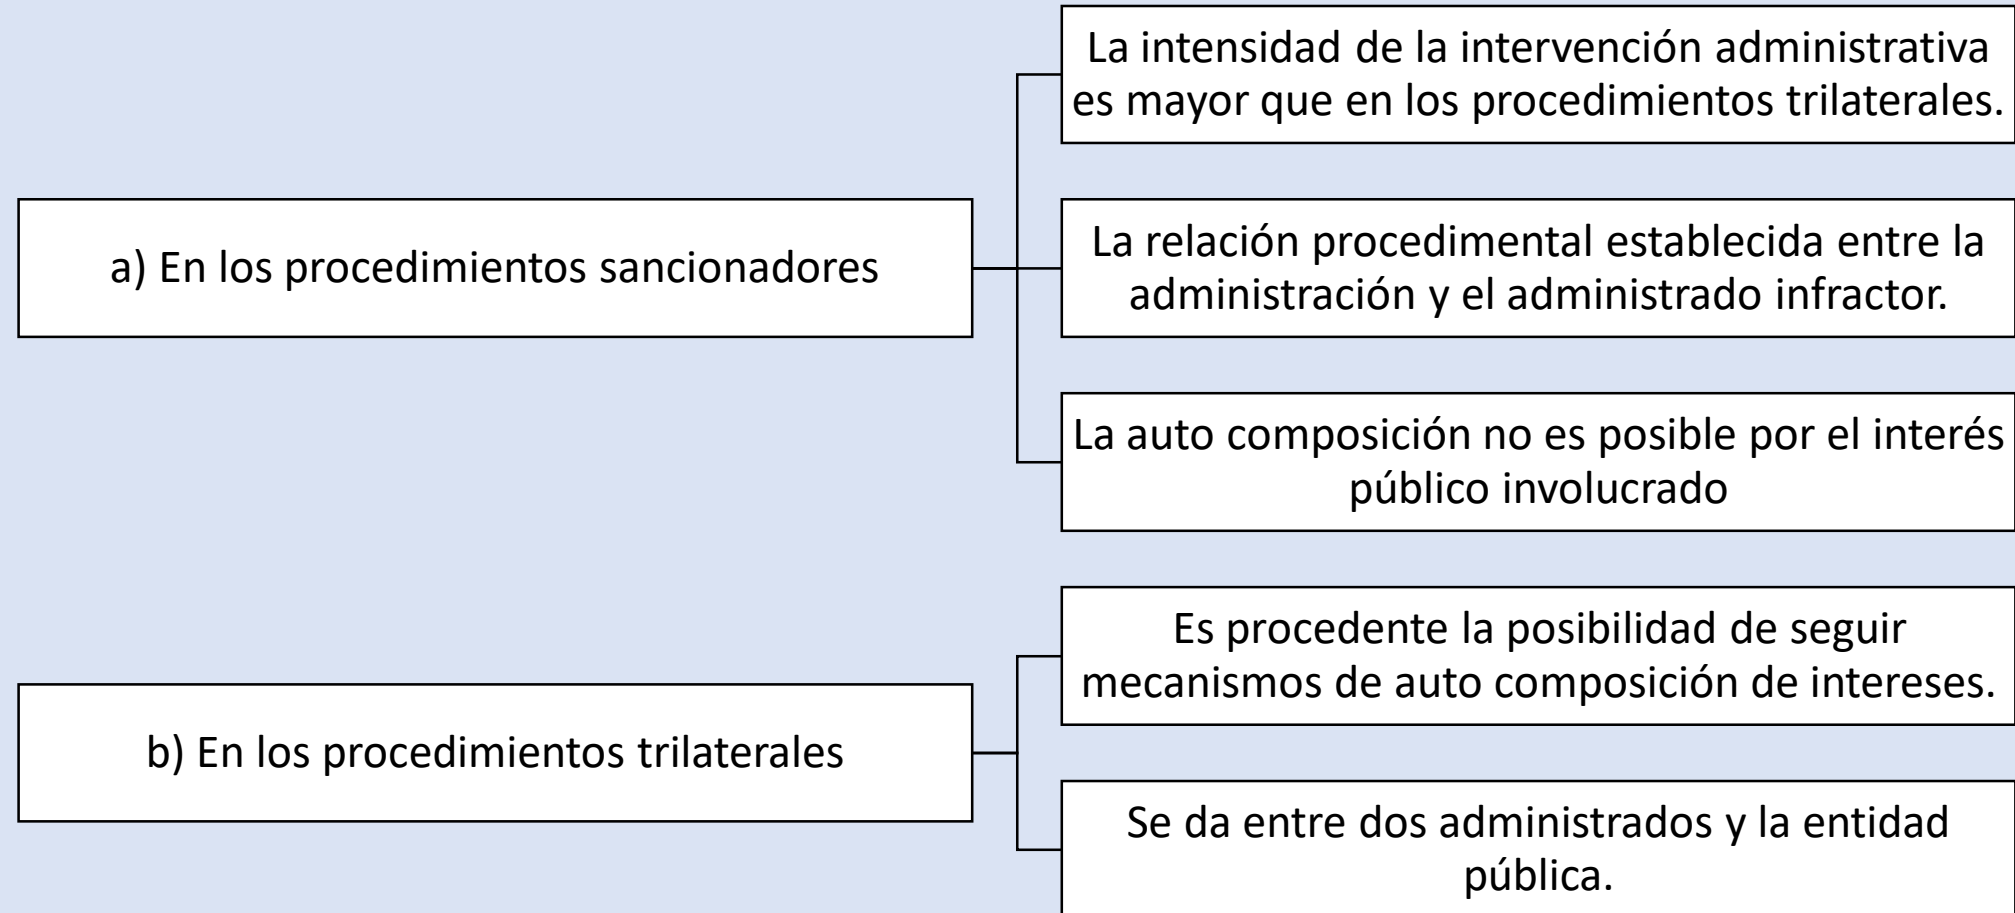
a) En los procedimientos sancionadores

La intensidad de la intervención administrativa es mayor que en los procedimientos trilaterales.

La relación procedimental establecida entre la administración y el administrado infractor.

La auto composición no es posible por el interés público involucrado

b) En los procedimientos trilaterales

Es procedente la posibilidad de seguir mecanismos de auto composición de intereses.

Se da entre dos administrados y la entidad pública.